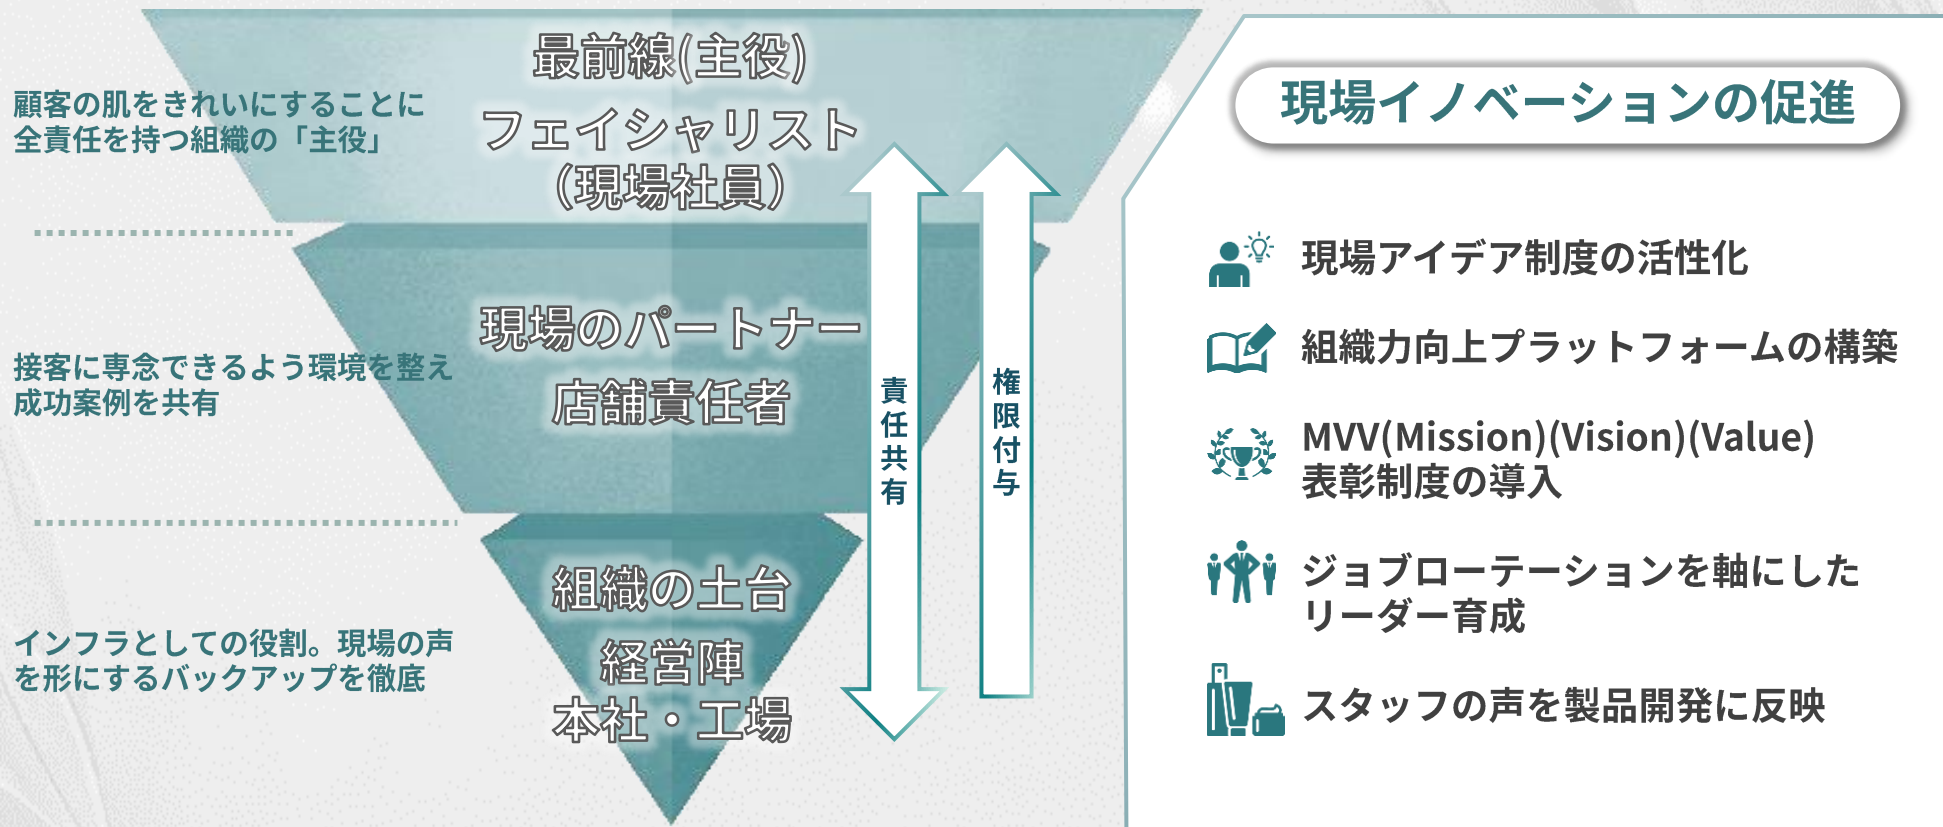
顧客の肌をきれいにすることに全責任を持つ組織の「主役」

最前線(主役)
フェイシャリスト
(現場社員)

接客に専念できるよう環境を整え成功案例を共有

現場のパートナー
店舗責任者

インフラとしての役割。現場の声を形にするバックアップを徹底

組織の土台
経営陣
本社・工場

責任共有

権限付与

現場イノベーションの促進

現場アイデア制度の活性化

組織力向上プラットフォームの構築

MVV(Mission)(Vision)(Value)
表彰制度の導入

ジョブローテーションを軸にした
リーダー育成

スタッフの声を製品開発に反映